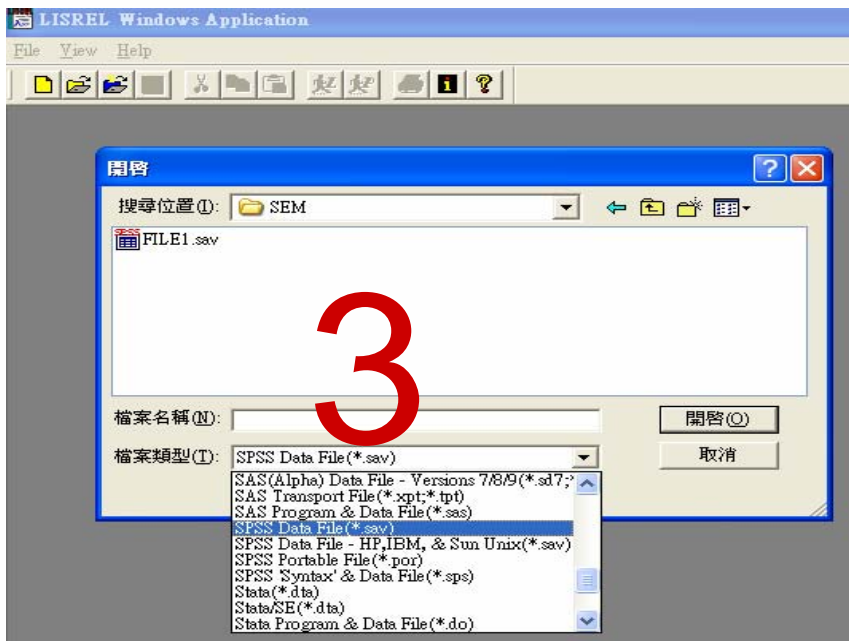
LISREL Windows Application

File View Help

開啓

搜尋位置(I): SEM

FILE1.sav

3

檔案名稱(N):

開啓(O)

檔案類型(T): SPSS Data File(*.sav)

取消

SAS(Alpha) Data File - Versions 7/8/9(*.sd7;*
SAS Transport File(*.xpt;*.tpt)
SAS Program & Data File(*.sas)
SPSS Data File(*.sav)
SPSS Data File - HP,IBM, & Sun Unix(*.sav)
SPSS Portable File(*.por)
SPSS 'Syntax' & Data File(*.sps)
Stata(*.dta)
Stata/SE(*.dta)
Stata Program & Data File(*.do)